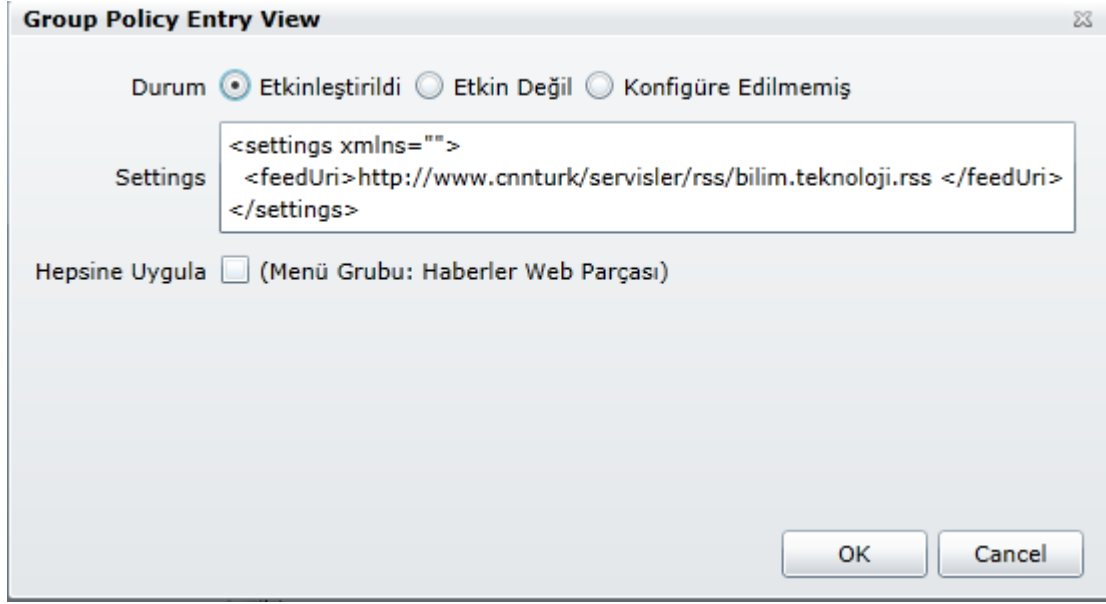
Group Policy Entry View

Durum Etkinleştirildi Etkin Değil Konfigüre Edilmemiş

Settings
<settings xmlns="">
<feedUri>http://www.cnnturk/servisler/rss/bilim.teknoloji.rss </feedUri>
</settings>

Hepsine Uygula (Menü Grubu: Haberler Web Parçası)

OK Cancel